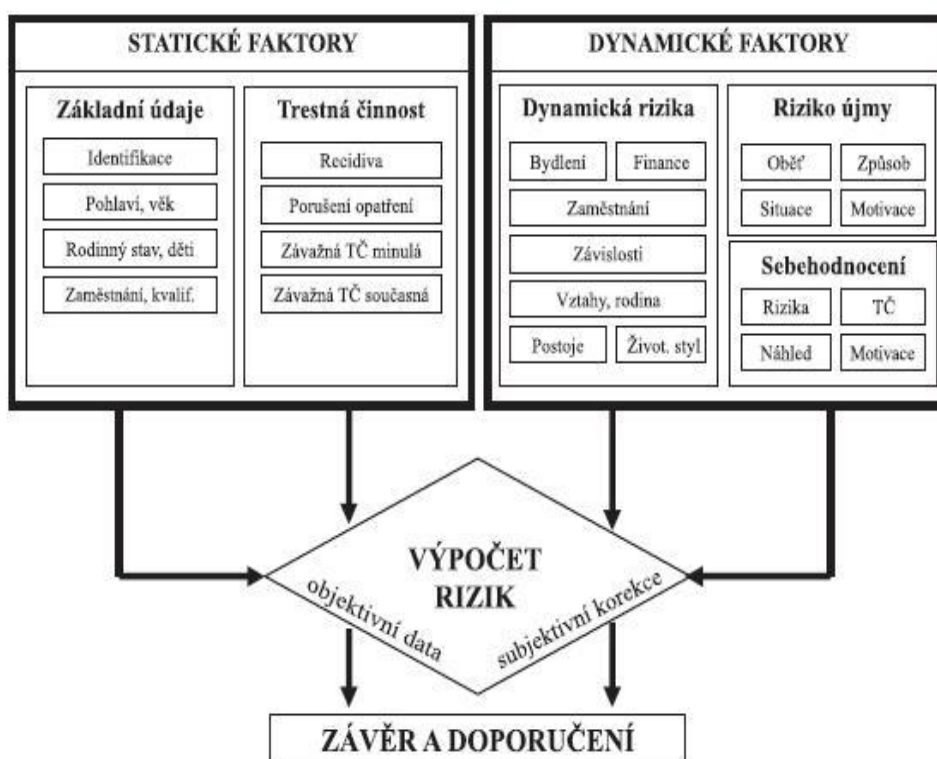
STATICKÉ FAKTORY

Základní údaje

Identifikace

Pohlaví, věk

Rodinný stav, děti

Zaměstnání, kvalif.

Trestná činnost

Recidiva

Porušení opatření

Závažná TČ minulá

Závažná TČ současná

DYNAMICKÉ FAKTORY

Dynamická rizika

Bydlení

Finance

Zaměstnání

Závislosti

Vztahy, rodina

Postoje

Život. styl

Riziko újmy

Oběť

Způsob

Situace

Motivace

Sebehodnocení

Rizika

TČ

Náhled

Motivace

VÝPOČET RIZIK

objektivní data

subjektivní korekce

ZÁVĚR A DOPORUČENÍ